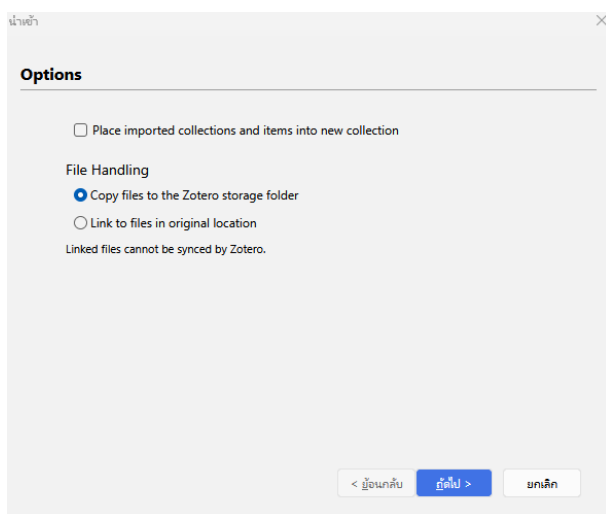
นำเข้า

Options

Place imported collections and items into new collection

File Handling

Copy files to the Zotero storage folder

Link to files in original location

Linked files cannot be synced by Zotero.

< ย้อนกลับ

ถัดไป >

ยกเลิก